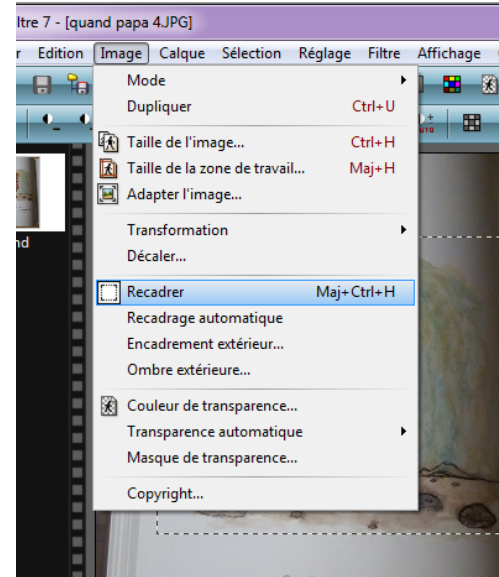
ltre 7 - [quand papa 4.JPG]

r Edition Image Calque Sélection Réglage Filtre Affichage

Mode
Dupliquer Ctrl+U
Taille de l'image... Ctrl+H
Taille de la zone de travail... Maj+H
Adapter l'image...
Transformation
Décaler...
Recadrer Maj+Ctrl+H
Recadrage automatique
Encadrement extérieur...
Ombre extérieure...
Couleur de transparence...
Transparence automatique
Masque de transparence...
Copyright...

nd